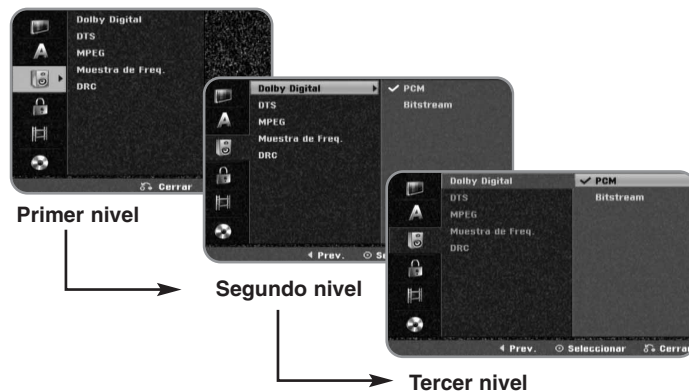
Dolby Digital
DTS
MPEG
Muestra de Freq.
DRC
Cerrar

Primer nivel

Dolby Digital
DTS
MPEG
Muestra de Freq.
DRC
✓ PCM
Bitstream
◄ Prev. ⊙ Se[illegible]

Segundo nivel

Dolby Digital
DTS
MPEG
Muestra de Freq.
DRC
✓ PCM
Bitstream
◄ Prev. ⊙ Seleccionar Cerrar

Tercer nivel